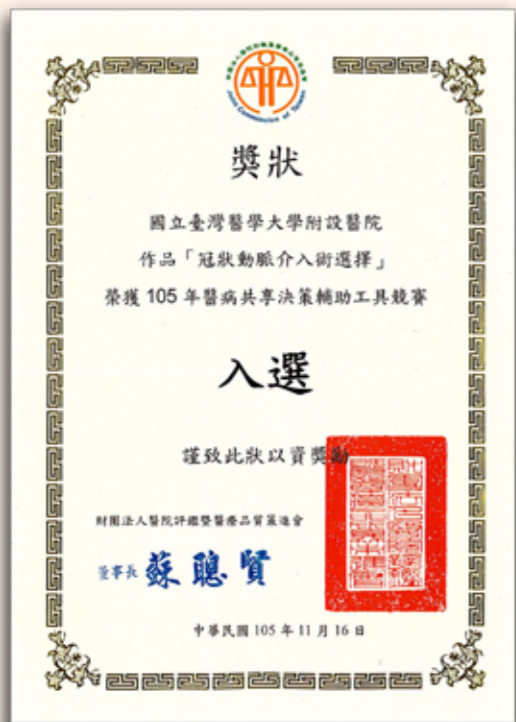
Joint Commission of Taiwan

獎狀

國立臺灣醫學大學附設醫院
作品「冠狀動脈介入術選擇」
榮獲 105 年醫病共享決策輔助工具競賽

入選

謹致此狀以資獎勵

財團法人醫院評鑑暨醫療品質策進會

董事長 蘇聰賢

中華民國 105 年 11 月 16 日